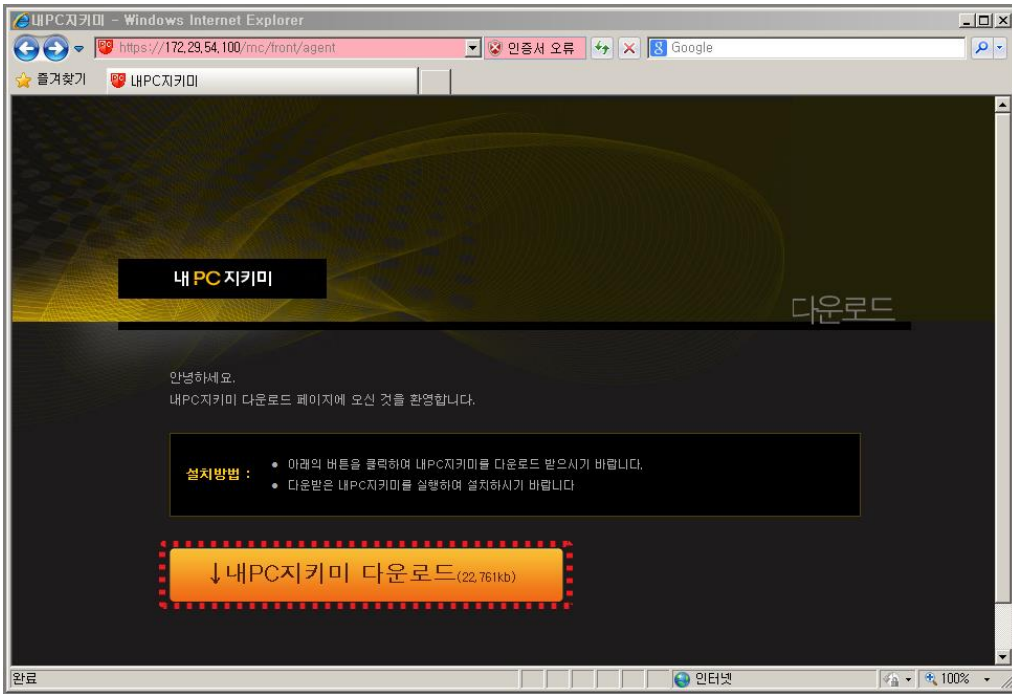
내PC지키미 - Windows Internet Explorer

https://172.29.54.100/mc/front/agent

인증서 오류

Google

즐겨찾기

내PC지키미

내 PC 지키미

다운로드

안녕하세요.
내PC지키미 다운로드 페이지에 오신 것을 환영합니다.

설치방법 :
● 아래의 버튼을 클릭하여 내PC지키미를 다운로드 받으시기 바랍니다.
● 다운받은 내PC지키미를 실행하여 설치하시기 바랍니다

↓내PC지키미 다운로드(22,761kb)

완료

인터넷

100%